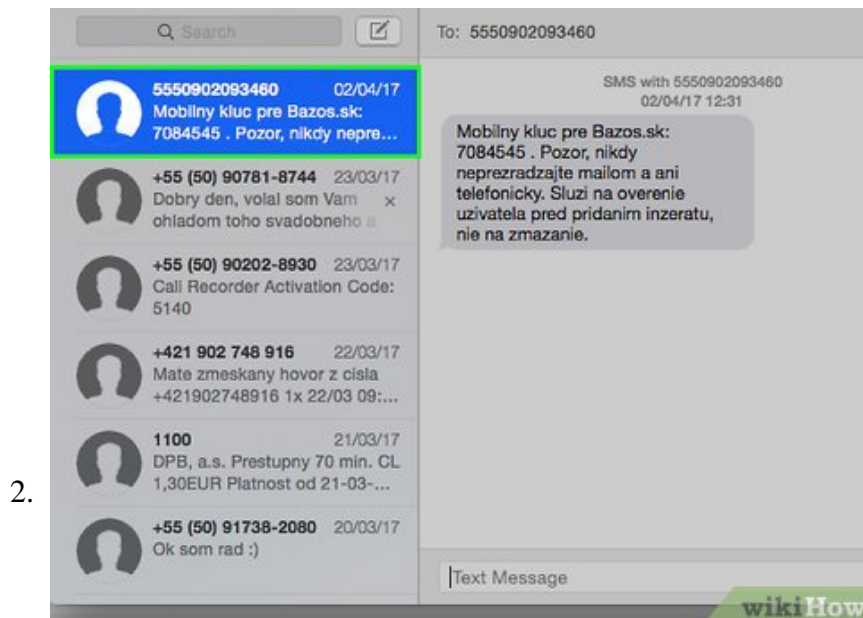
2.

Search

To: 5550902093460

5550902093460 02/04/17
Mobilny kluc pre Bazos.sk: 7084545 . Pozor, nikdy nepre...

+55 (50) 90781-8744 23/03/17
Dobry den, volal som Vam ohladom toho svadobneho a

+55 (50) 90202-8930 23/03/17
Call Recorder Activation Code: 5140

+421 902 748 916 22/03/17
Mate zmeskany hovor z cisla +421902748916 1x 22/03 09:...

1100 21/03/17
DPB, a.s. Prestupny 70 min. CL 1,30EUR Platnost od 21-03-...

+55 (50) 91738-2080 20/03/17
Ok som rad :)

SMS with 5550902093460
02/04/17 12:31

Mobilny kluc pre Bazos.sk: 7084545 . Pozor, nikdy neprezradzajte mailom a ani telefonicky. Sluzi na overenie uzivatela pred pridanim inzeratu, nie na zmazanie.

Text Message

wikiHow